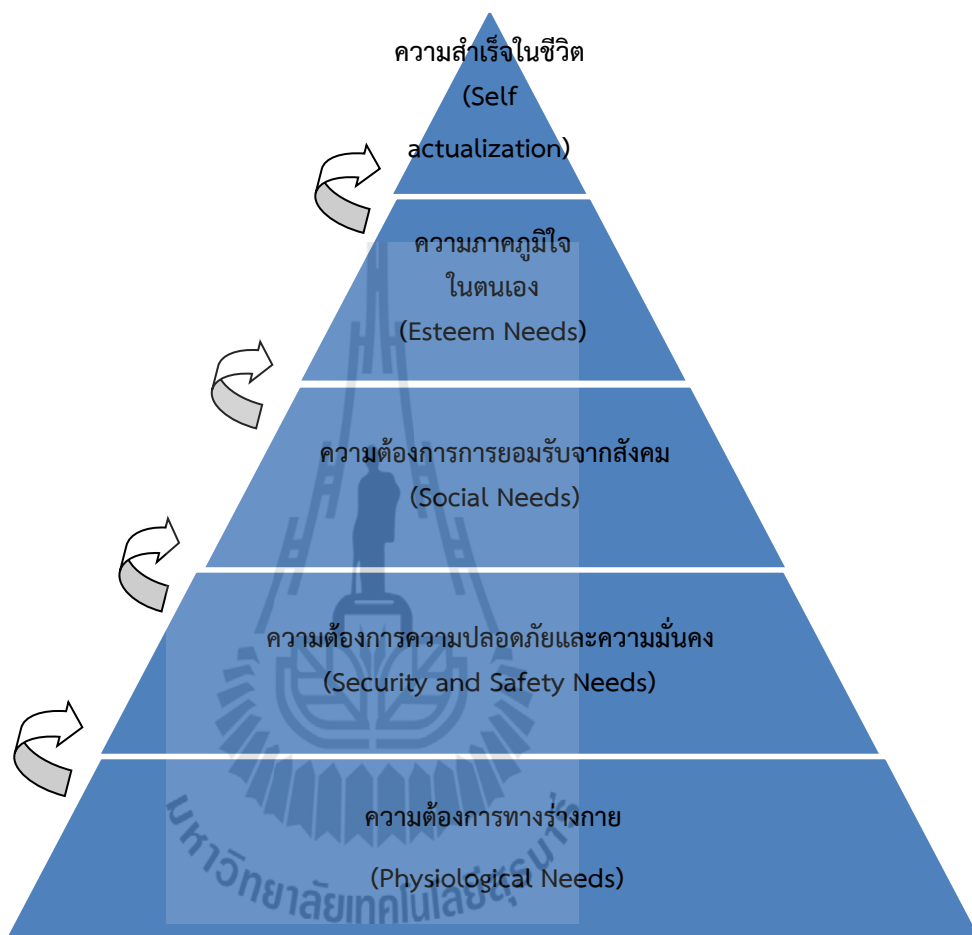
ความสำเร็จในชีวิต
(Self
actualization)

ความภาคภูมิใจ
ในตนเอง
(Esteem Needs)

ความต้องการการยอมรับจากสังคม
(Social Needs)

ความต้องการความปลอดภัยและความมั่นคง
(Security and Safety Needs)

ความต้องการทางร่างกาย
(Physiological Needs)

มหาวิทยาลัยเทคโนโลยีสุรนารี